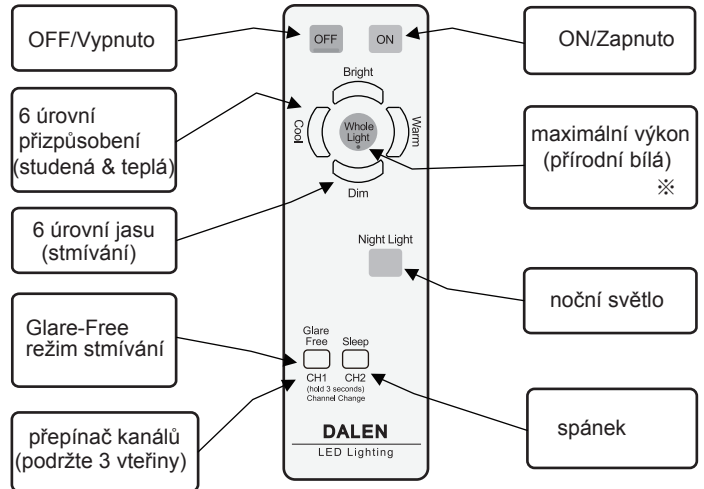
OFF/Vypnuto

OFF

ON

ON/Zapnuto

Bright

6 úrovní přizpůsobení (studená & teplá)

Cool

Whole Light

Warm

maximální výkon (přírodní bílá) ※

Dim

6 úrovní jasu (stmívání)

Night Light

noční světlo

Glare-Free režim stmívání

Glare Free

Sleep

CH1

CH2

(hold 3 seconds) Channel Change

přepínač kanálů (podržte 3 vteřiny)

spánek

DALEN

LED Lighting